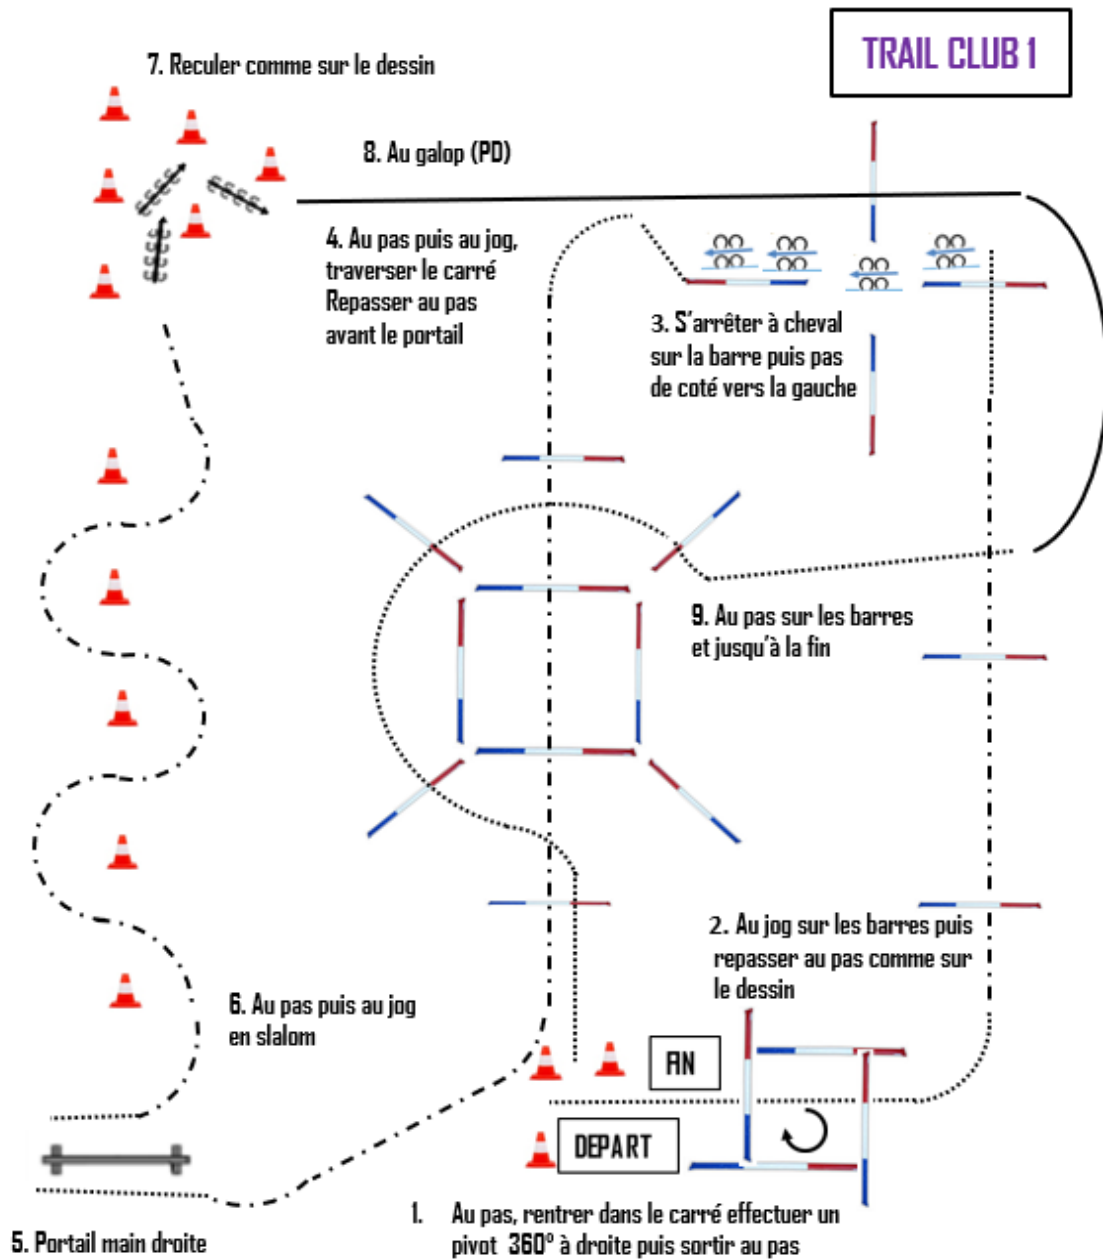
TRAIL CLUB 1

7. Reculer comme sur le dessin

8. Au galop (PD)

4. Au pas puis au jog, traverser le carré Repasser au pas avant le portail

3. S'arrêter à cheval sur la barre puis pas de coté vers la gauche

9. Au pas sur les barres et jusqu'à la fin

2. Au jog sur les barres puis repasser au pas comme sur le dessin

6. Au pas puis au jog en slalom

FIN

DEPART

1. Au pas, rentrer dans le carré effectuer un pivot 360° à droite puis sortir au pas

5. Portail main droite